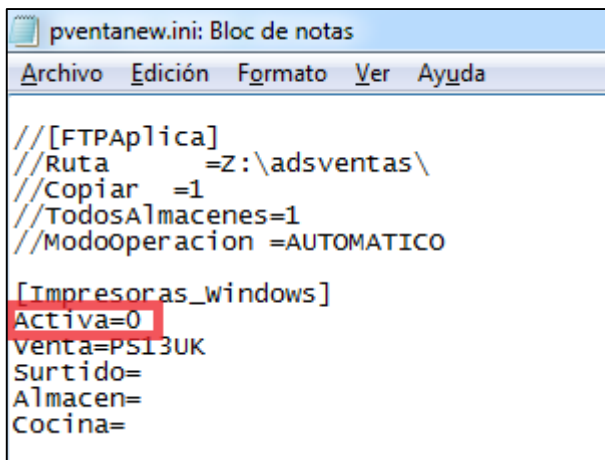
pventanew.ini: Bloc de notas

Archivo Edición Formato Ver Ayuda

//[FTPAplica]
//Ruta =Z:\adsventas\
//Copiar =1
//TodosAlmacenes=1
//ModoOperacion =AUTOMATICO

[Impresoras_Windows]
Activa=0
Venta=PS13UK
Surtido=
Almacen=
Cocina=